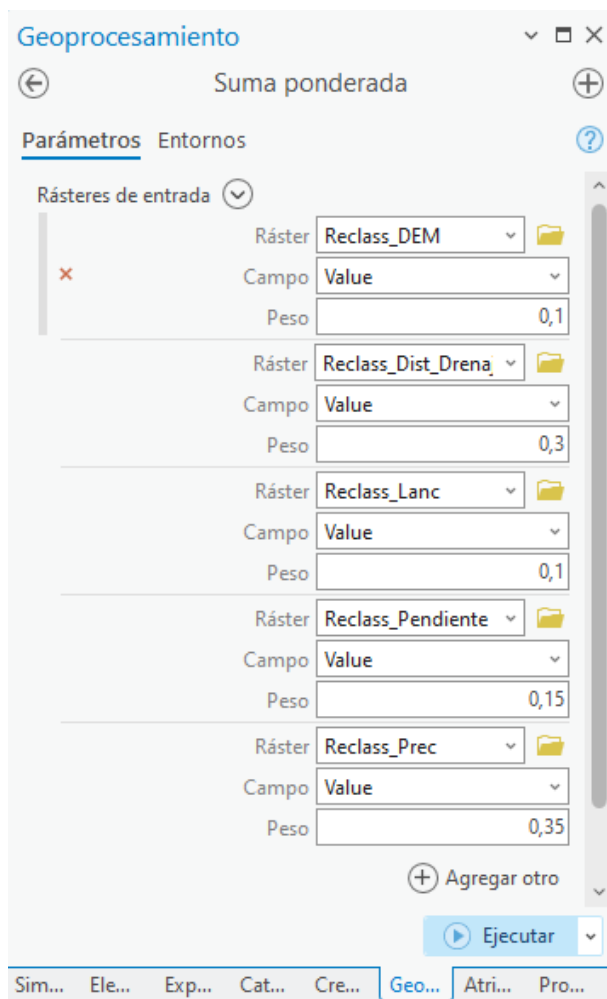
Geoprocesamiento

Suma ponderada

Parámetros Entornos

Rásteres de entrada

Ráster Reclass_DEM
Campo Value
Peso 0,1

Ráster Reclass_Dist_Drena
Campo Value
Peso 0,3

Ráster Reclass_Lanc
Campo Value
Peso 0,1

Ráster Reclass_Pendiente
Campo Value
Peso 0,15

Ráster Reclass_Prec
Campo Value
Peso 0,35

Agregar otro

Ejecutar

Sim... Ele... Exp... Cat... Cre... Geo... Atri... Pro...